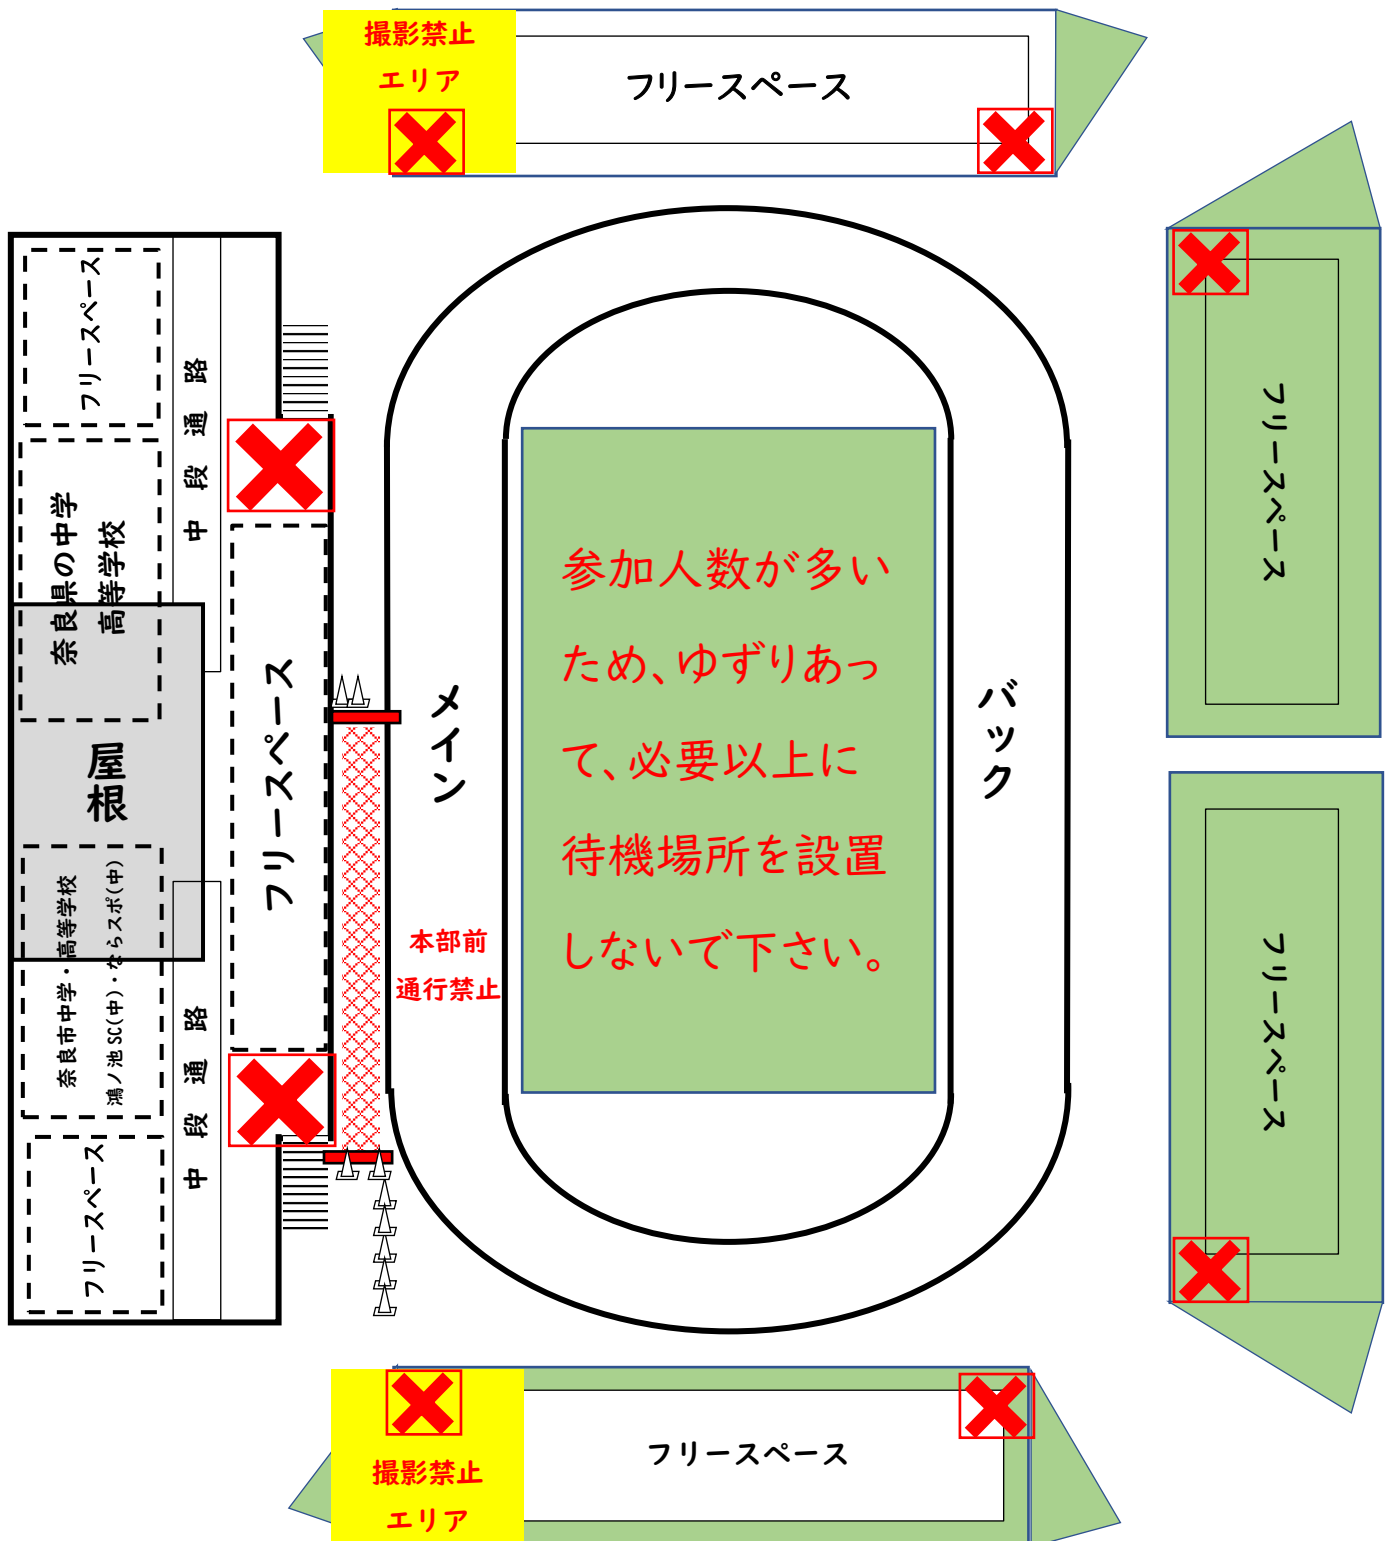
撮影禁止
エリア

フリースペース

フリースペース

奈良県の中学
高等学校

中段通路

屋根

奈良市中学・高等学校
鴻ノ池SC(中)・ならスポ(中)

中段通路

フリースペース

フリースペース

メイン

本部前
通行禁止

参加人数が多いため、ゆずりあって、必要以上に待機場所を設置しないで下さい。

バック

フリースペース

フリースペース

撮影禁止
エリア

フリースペース